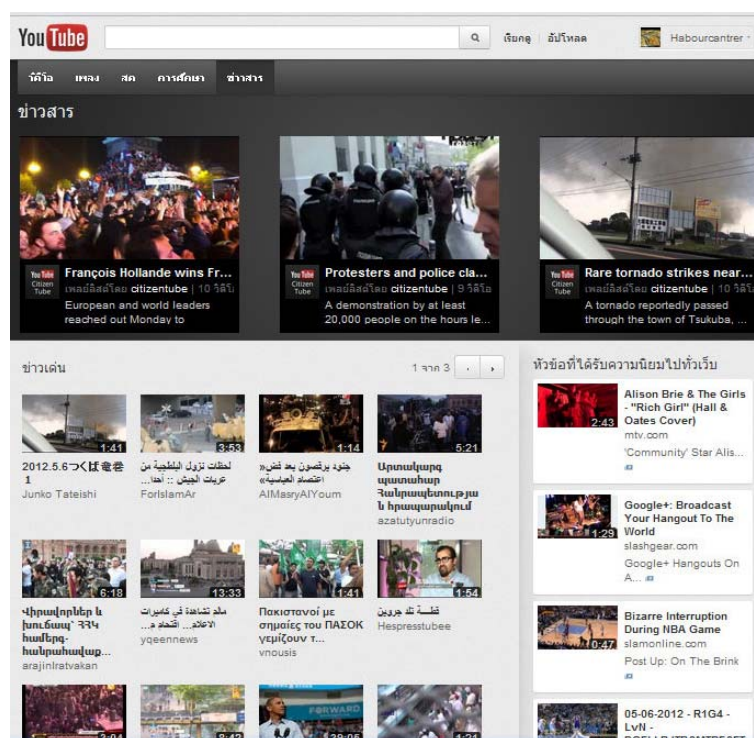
You Tube

เรียกดู | อัปโหลด

Habourcantrer

วิดีโอ เพลง สด การศึกษา ข่าวสาร

ข่าวสาร

You Tube Citizen Tube François Hollande wins Fr...
เพลย์ลิสต์โดย citizentube | 10 วิดีโอ
European and world leaders reached out Monday to

You Tube Citizen Tube Protesters and police cla...
เพลย์ลิสต์โดย citizentube | 9 วิดีโอ
A demonstration by at least 20,000 people on the hours le...

You Tube Citizen Tube Rare tornado strikes near...
เพลย์ลิสต์โดย citizentube | 10 วิดีโอ
A tornado reportedly passed through the town of Tsukuba, ...

ข่าวเด่น

1 จาก 3

1:41
2012.5.6つくば竜巻 1
Junko Tateishi

3:53
لحظات نزول البلطجية من عربات الجيش :: أحدا...
ForIslamAr

1:14
جنود يرتشون بعد كشف «اعتصام العباسية»
AlMasryAlYoum

5:21
 Արտակարգ պատահար Հանրապետության հրապարակում
azatutyunradio

6:18
Վիրավորներ և խուզարկություն՝ ՀՀԿ համերգ-հանրահավաքում...
arajinlratvakan

13:33
سلم تشاهد في كاميرات الاعلام... اقتحام و...
yqeennews

1:41
Πακιστανοί με σημαίες του ΠΑΣΟΚ γεμίζουν τ...
vnousis

1:54
قلنسة تلة جرين
Hespresstubee

หัวข้อที่ได้รับความนิยมไปทั่วเว็บ

2:43
Alison Brie & The Girls - "Rich Girl" (Hall & Oates Cover)
mtv.com
'Community' Star Alis...

1:29
Google+: Broadcast Your Hangout To The World
slashgear.com
Google+ Hangouts On A...

0:47
Bizarre Interruption During NBA Game
slamonline.com
Post Up: On The Brink

05-06-2012 - R1G4 - LvN -